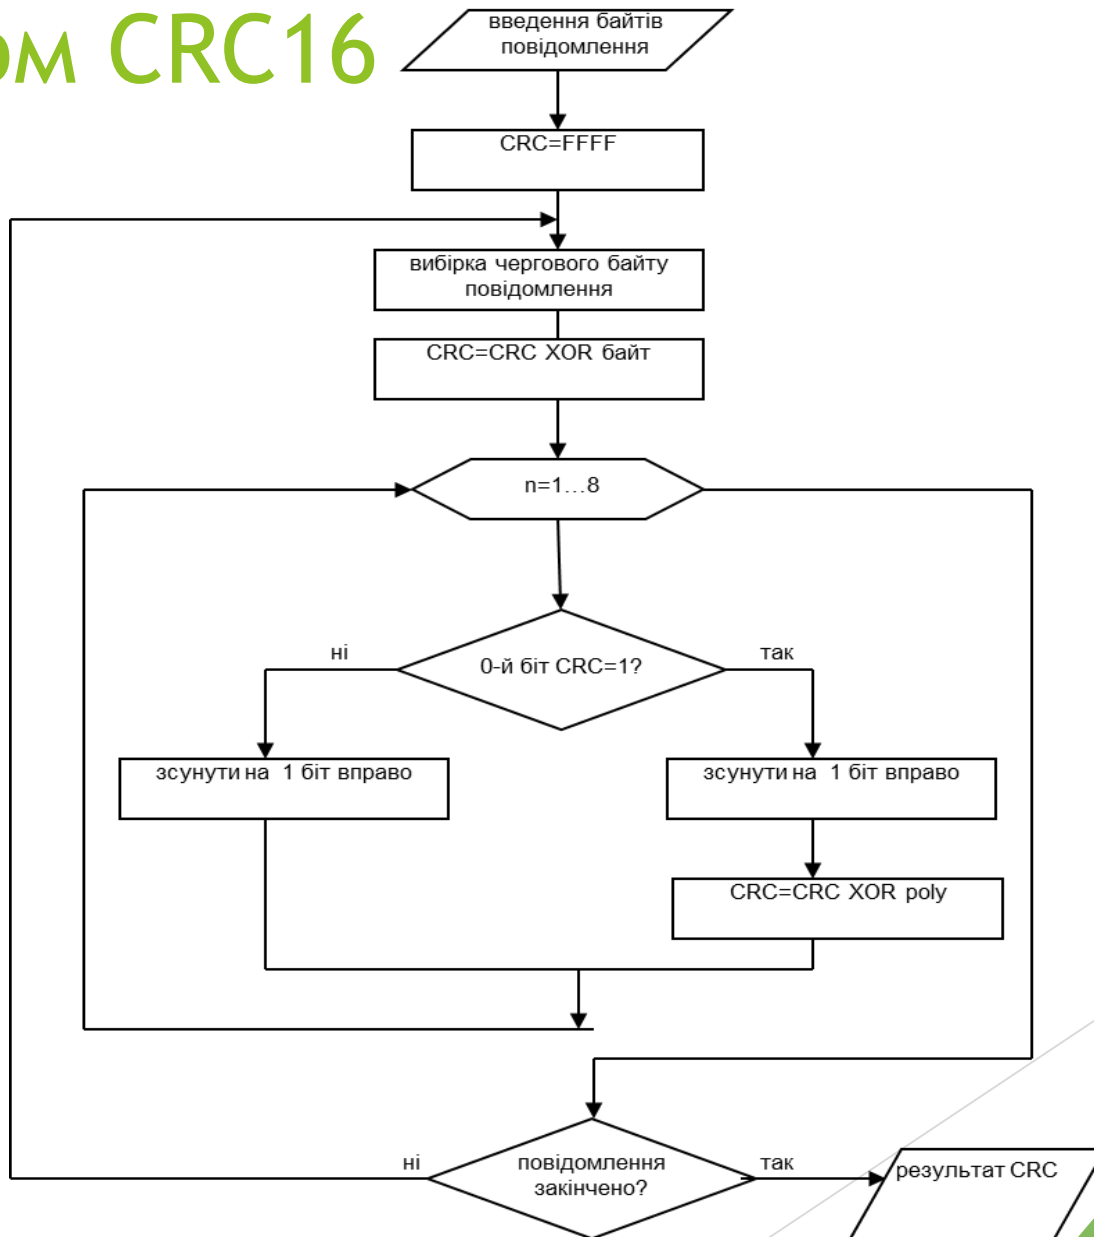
ом CRC16

введення байтів повідомлення

CRC=FFFF

вибірка чергового байту повідомлення

CRC=CRC XOR байт

n=1…8

ні

0-й біт CRC=1?

так

зсунути на 1 біт вправо

зсунути на 1 біт вправо

CRC=CRC XOR poly

ні

повідомлення закінчено?

так

результат CRC